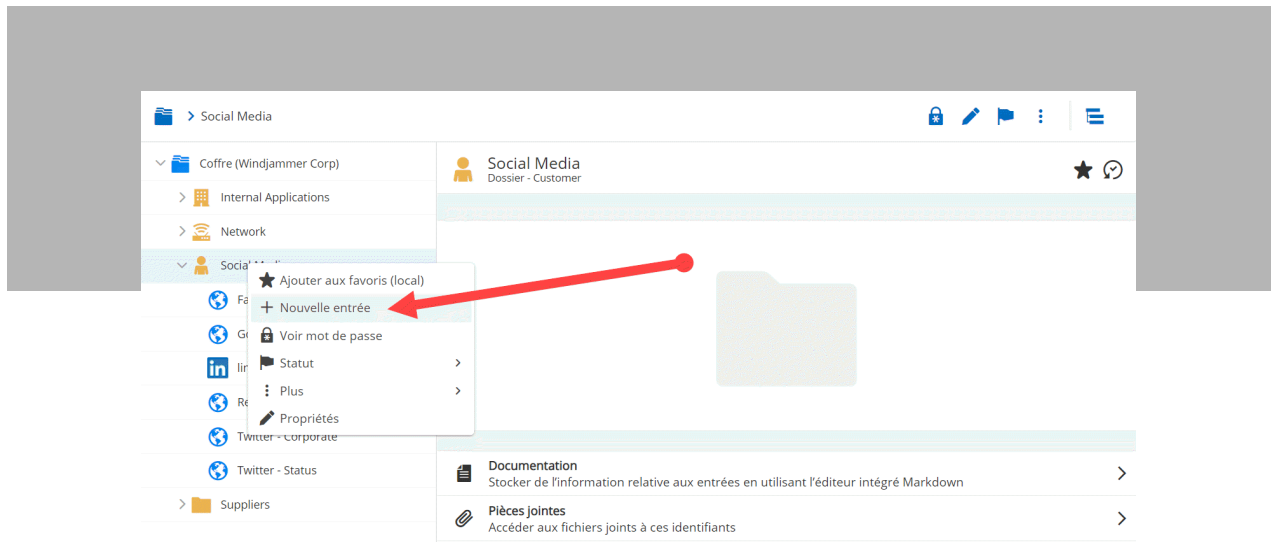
Social Media

Coffre (Windjammer Corp)

Internal Applications

Network

Social Media

Fa

Go

lin

Re

Twitter - Corporate

Twitter - Status

Suppliers

Ajouter aux favoris (local)

Nouvelle entrée

Voir mot de passe

Statut

Plus

Propriétés

Social Media
Dossier - Customer

Documentation
Stocker de l'information relative aux entrées en utilisant l'éditeur intégré Markdown

Pièces jointes
Accéder aux fichiers joints à ces identifiants